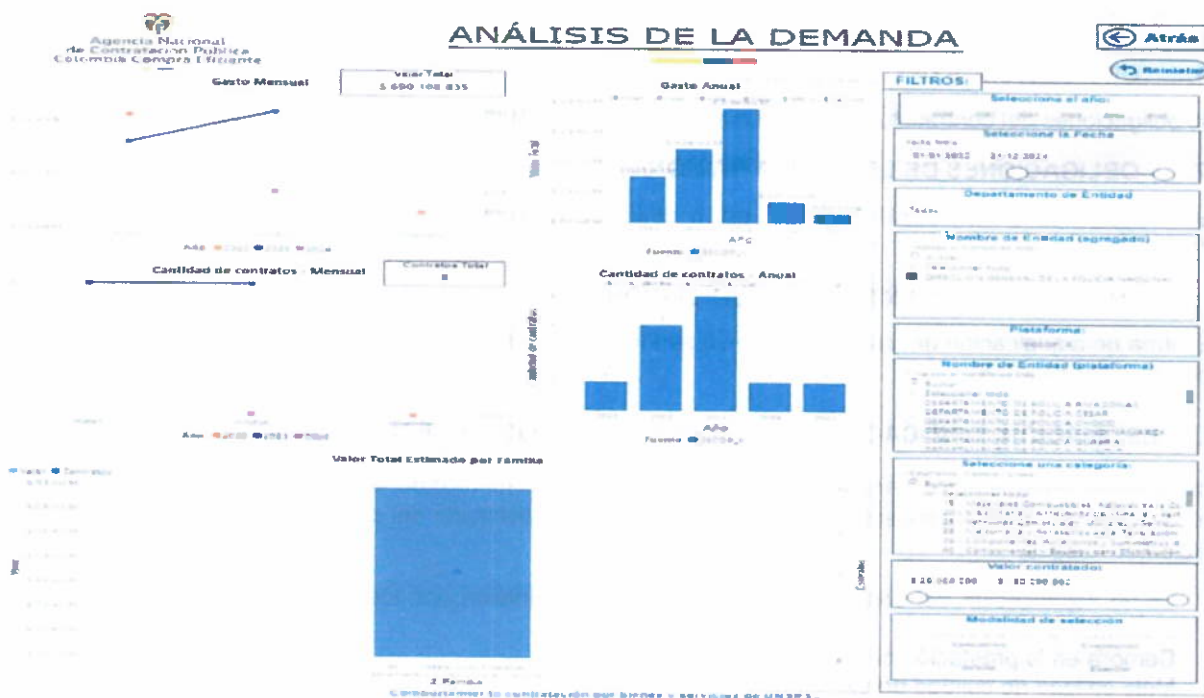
Agencia Nacional de Contratación Pública Colombia Compra Eficiente

ANÁLISIS DE LA DEMANDA

Atrás

Reiniciar

Gasto Mensual

Valor Total
5 690 108 835

Gasto Anual

Año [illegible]

Fuente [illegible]

Cantidad de contratos - Mensual

Contratos Total
8

Cantidad de contratos - Anual

Año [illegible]

Año

Fuente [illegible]

Valor Total Estimado por Familia

2 Familia

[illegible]

FILTROS:

Selecciona el año:

Seleccione la Fecha

01/01/2022 31/12/2024

Departamento de Entidad

Todas

Nombre de Entidad (agregado)

Plataforma:

Nombre de Entidad (plataforma)

Buscar
Seleccionar todo
DEPARTAMENTO DE POLICIA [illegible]
DEPARTAMENTO DE POLICIA CESAR
DEPARTAMENTO DE POLICIA CHOCO
DEPARTAMENTO DE POLICIA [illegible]
DEPARTAMENTO DE POLICIA GUAJIRA

Seleccione una categoría:

Buscar
Seleccionar todo

Valor contratado:

$ 26 960 200 $ 80 200 902

Modalidad de selección